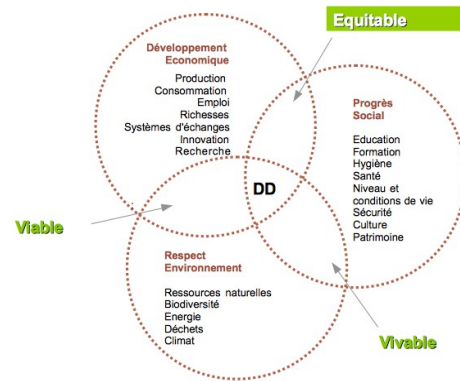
Equitable

Développement Economique

Production
Consommation
Emploi
Richesses
Systèmes d'échanges
Innovation
Recherche

Progrès Social

Education
Formation
Hygiène
Santé
Niveau et conditions de vie
Sécurité
Culture
Patrimoine

DD

Viable

Respect Environnement

Ressources naturelles
Biodiversité
Energie
Déchets
Climat

Vivable